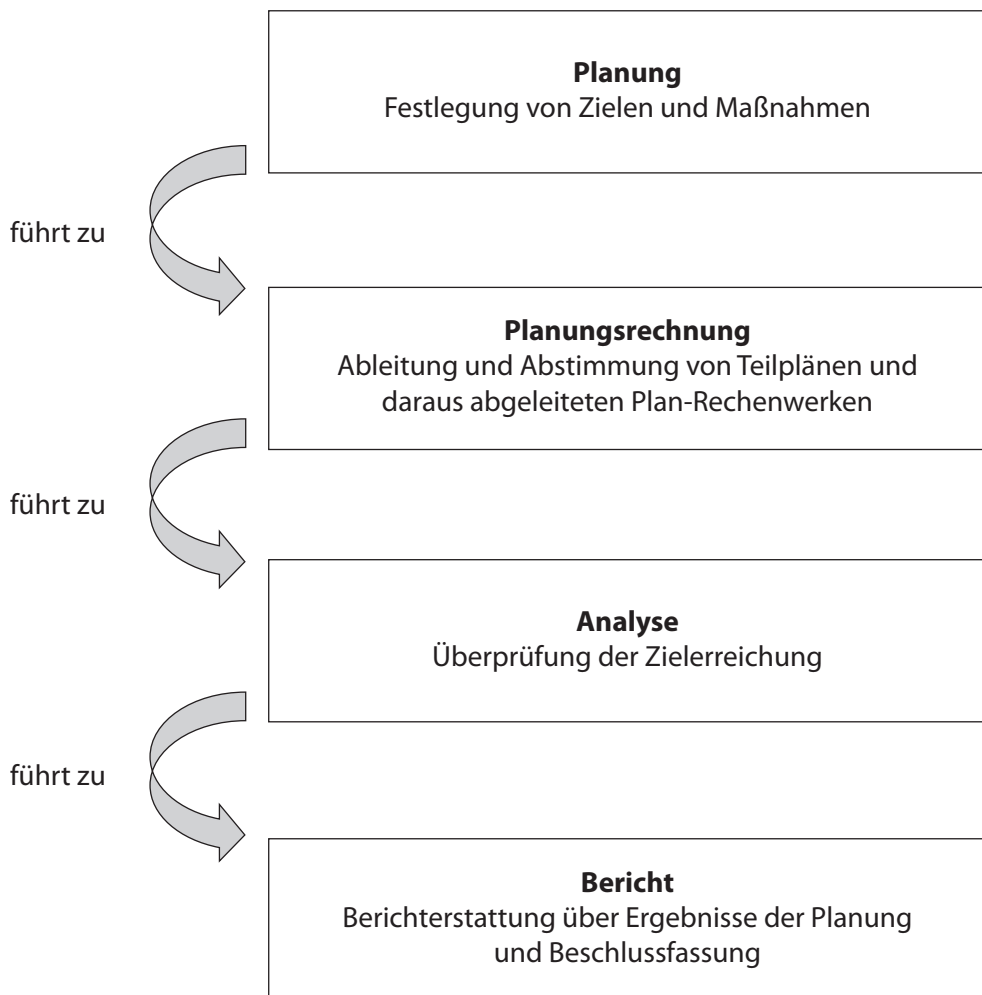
**Planung**
Festlegung von Zielen und Maßnahmen

führt zu

**Planungsrechnung**
Ableitung und Abstimmung von Teilplänen und daraus abgeleiteten Plan-Rechenwerken

führt zu

**Analyse**
Überprüfung der Zielerreichung

führt zu

**Bericht**
Berichterstattung über Ergebnisse der Planung und Beschlussfassung